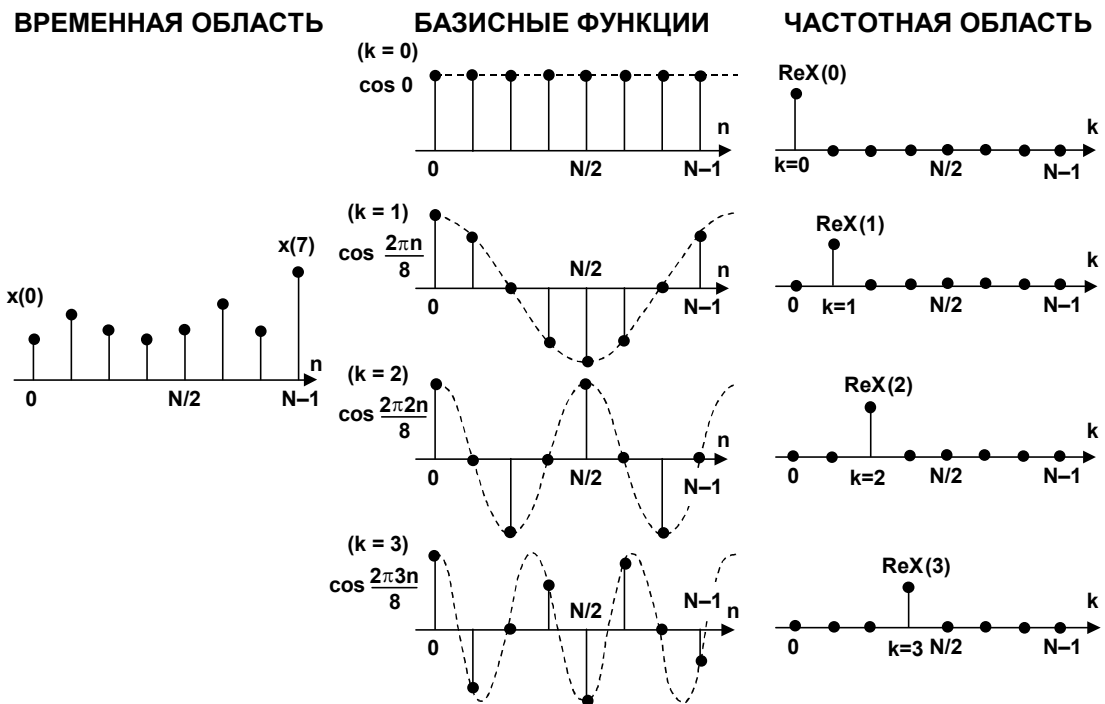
ВРЕМЕННАЯ ОБЛАСТЬ

x(0)

x(7)

n

0

N/2

N–1

БАЗИСНЫЕ ФУНКЦИИ

(k = 0)

cos 0

n

0

N/2

N–1

(k = 1)

$\cos \frac{2\pi n}{8}$

N/2

n

0

N–1

(k = 2)

$\cos \frac{2\pi 2n}{8}$

n

0

N/2

N–1

(k = 3)

$\cos \frac{2\pi 3n}{8}$

N/2

N–1

n

0

ЧАСТОТНАЯ ОБЛАСТЬ

ReX(0)

k

k=0

N/2

N–1

ReX(1)

k

0

k=1

N/2

N–1

ReX(2)

k

0

k=2

N/2

N–1

ReX(3)

k

0

k=3

N/2

N–1